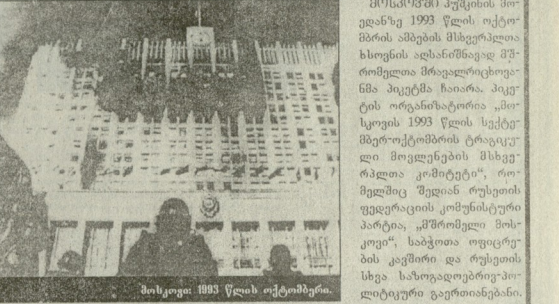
მოსკოვში კუჭინის მოედანზე 1993 წლის ოქტომბრის ამბების მსხვერპლთა ხსოვნის აღსანიშნავად მშრომელთა მოალერიქოტოებმა პიკეტმა ჩაიარა. პიკეტის ორგანიზატორია „მოსკოვის 1993 წლის სექტემბერ-ოქტომბრის ტრაგიკული მოვლენების მსხვერპლთა კომიტეტი", რომელშიც შედიან რუსეთის ფედერაციის კომუნისტური პარტია, „შრომელი მოსკოვი", საბჭოთა ოფიცრების კავშირი და რუსეთის სხვა საზოგადოებრივ-პოლიტიკური გაერთიანებანი.

მოსკოვი: 1993 წლის ოქტომბერი.